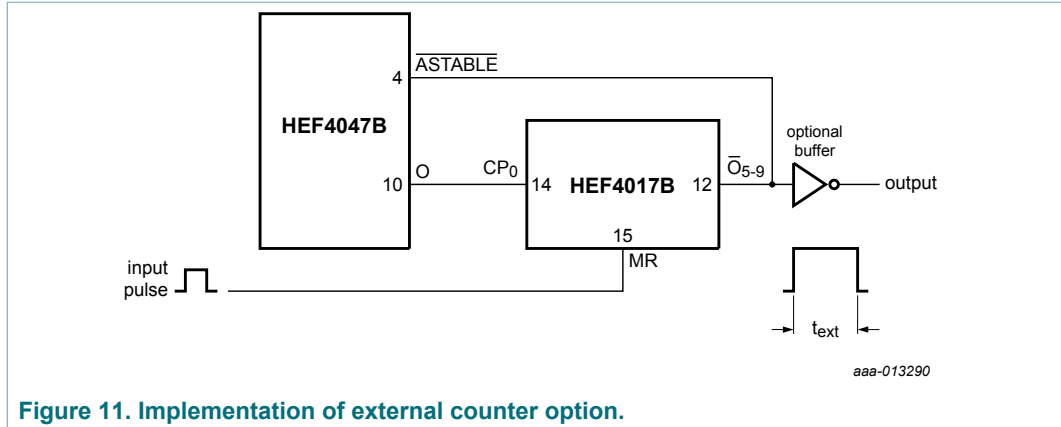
4 $\overline{ASTABLE}$

HEF4047B

10 O

$CP_0$ 14

HEF4017B

12 $\overline{O}_{5-9}$

15

MR

optional buffer

output

input pulse

$t_{ext}$

aaa-013290

Figure 11. Implementation of external counter option.